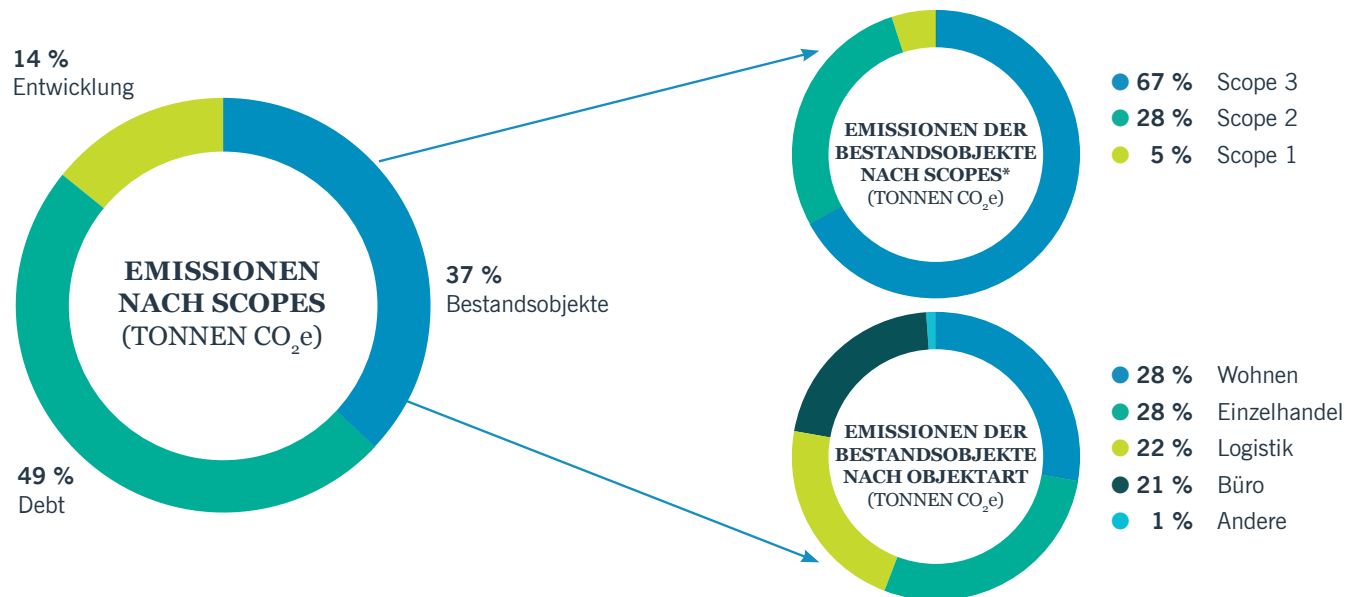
14 %
Entwicklung

EMISSIONEN NACH SCOPES (TONNEN $CO_2e$)

37 %
Bestandsobjekte

49 %
Debt

EMISSIONEN DER BESTANDSOBJEKTE NACH SCOPES* (TONNEN $CO_2e$)

67 % Scope 3
28 % Scope 2
5 % Scope 1

EMISSIONEN DER BESTANDSOBJEKTE NACH OBJEKTART (TONNEN $CO_2e$)

28 % Wohnen
28 % Einzelhandel
22 % Logistik
21 % Büro
1 % Andere